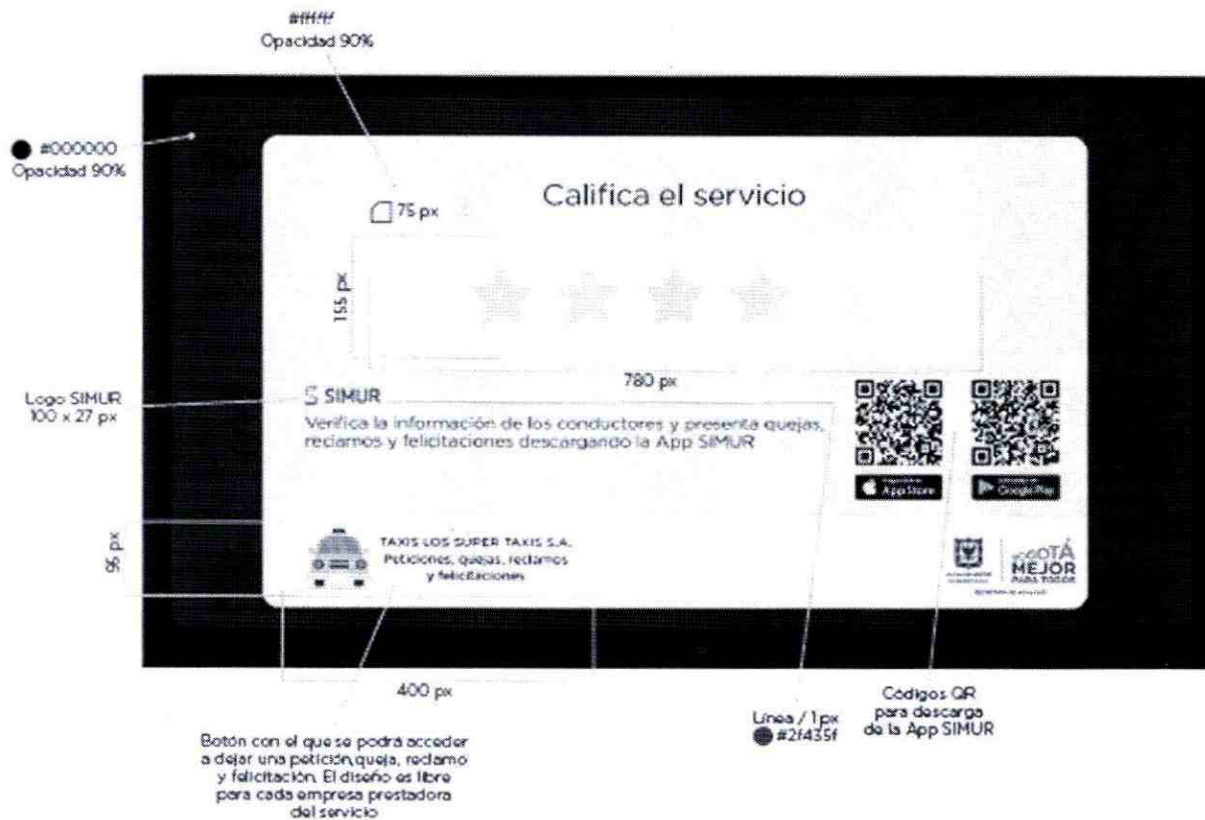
#ffffff
Opacidad 90%

#000000
Opacidad 90%

Califica el servicio

75 px

155 px

780 px

Logo SIMUR
100 x 27 px

SIMUR

Verifica la información de los conductores y presenta quejas, reclamos y felicitaciones descargando la App SIMUR

App Store

Google Play

96 px

TAXIS LOS SUPER TAXIS S.A.
Peticiones, quejas, reclamos y felicitaciones

BOGOTÁ MEJOR PARA TODOS

400 px

Botón con el que se podrá acceder a dejar una petición,queja, reclamo y felicitación. El diseño es libre para cada empresa prestadora del servicio

Línea / 1px
#2f435f

Códigos QR para descarga de la App SIMUR